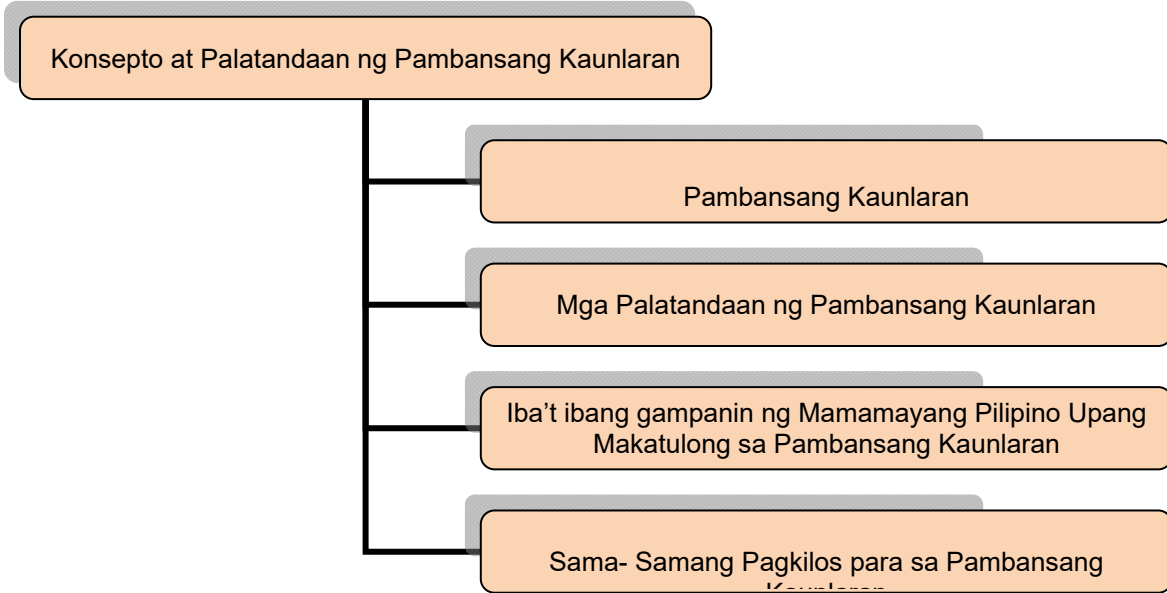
Konsepto at Palatandaan ng Pambansang Kaunlaran

Pambansang Kaunlaran

Mga Palatandaan ng Pambansang Kaunlaran

Iba't ibang gampanin ng Mamamayang Pilipino Upang Makatulong sa Pambansang Kaunlaran

Sama- Samang Pagkilos para sa Pambansang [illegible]